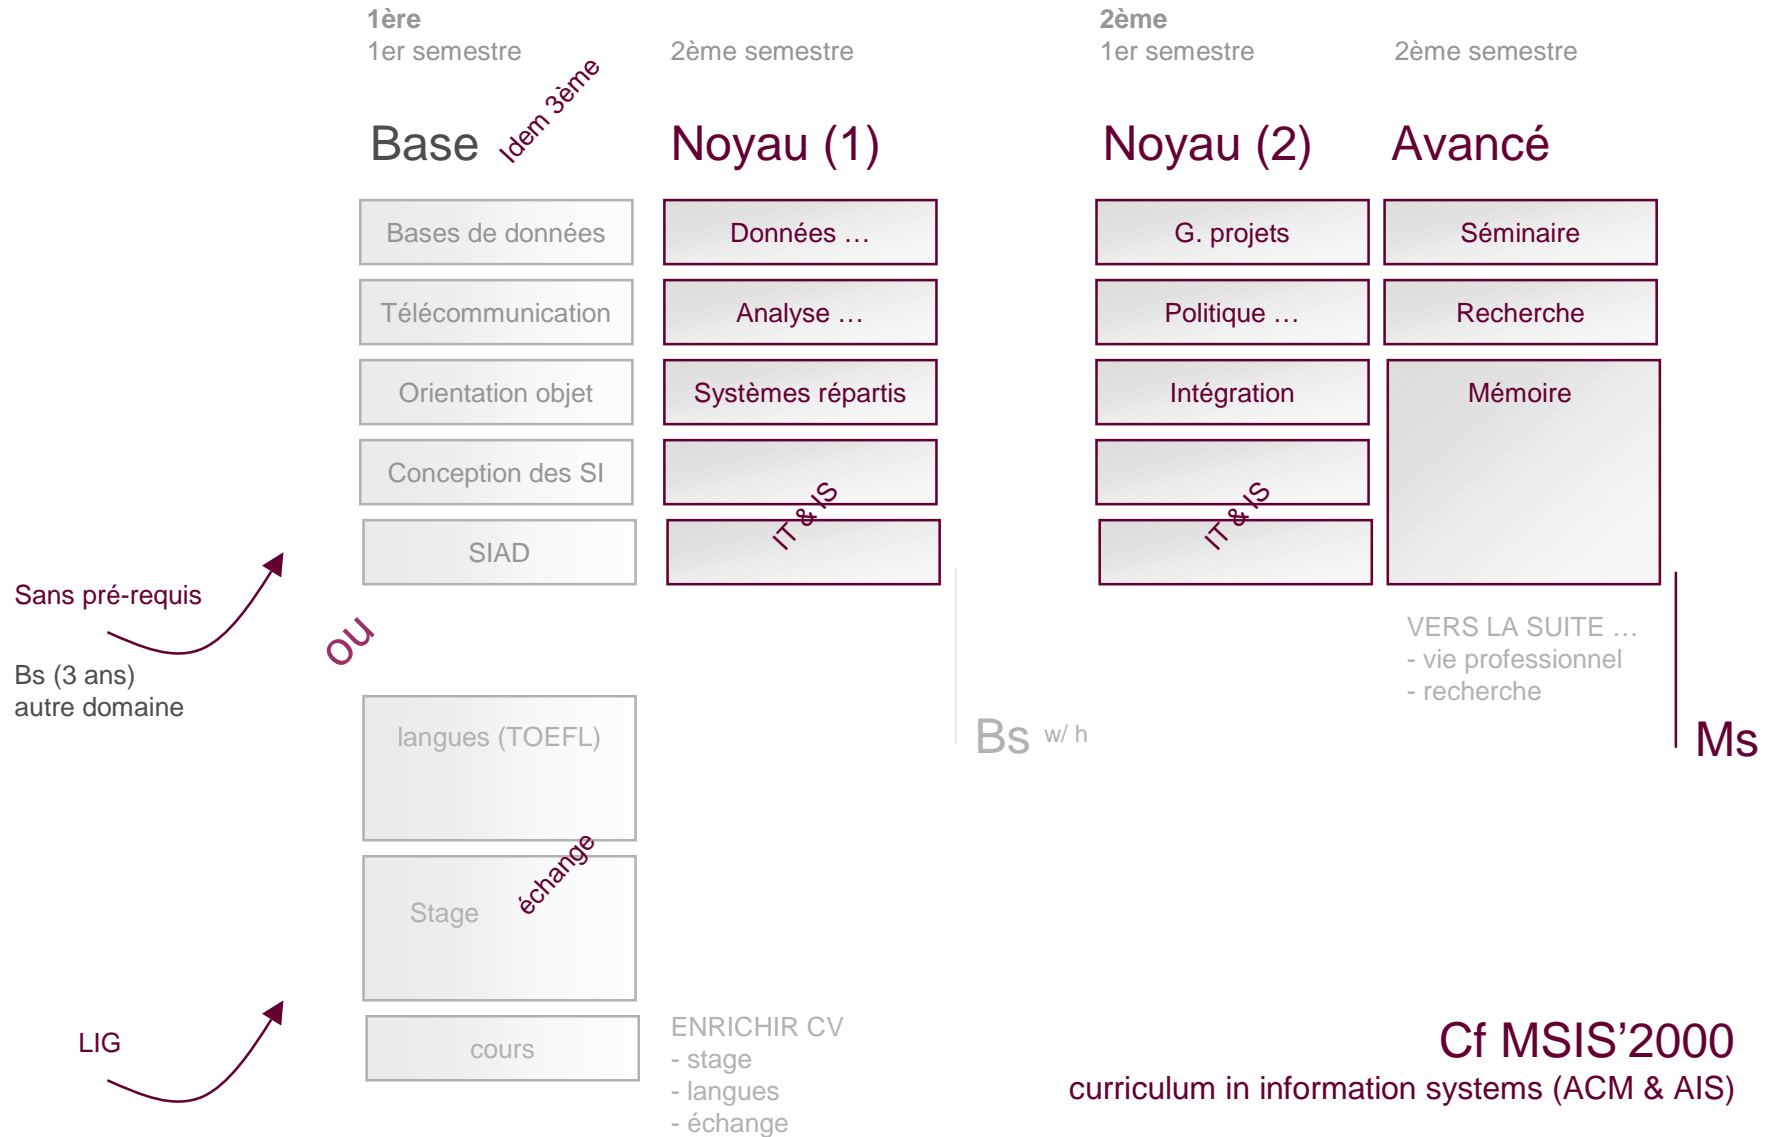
1ère
1er semestre

2ème semestre

2ème
1er semestre

2ème semestre

Base

Idem 3ème

Noyau (1)

Noyau (2)

Avancé

Bases de données

Données …

G. projets

Séminaire

Télécommunication

Analyse …

Politique …

Recherche

Orientation objet

Systèmes répartis

Intégration

Mémoire

Conception des SI

IT & IS

IT & IS

SIAD

Sans pré-requis

OU

Bs (3 ans)
autre domaine

VERS LA SUITE …
- vie professionnel
- recherche

Bs w/ h

Ms

langues (TOEFL)

Stage

échange

LIG

cours

ENRICHIR CV
- stage
- langues
- échange

Cf MSIS’2000
curriculum in information systems (ACM & AIS)